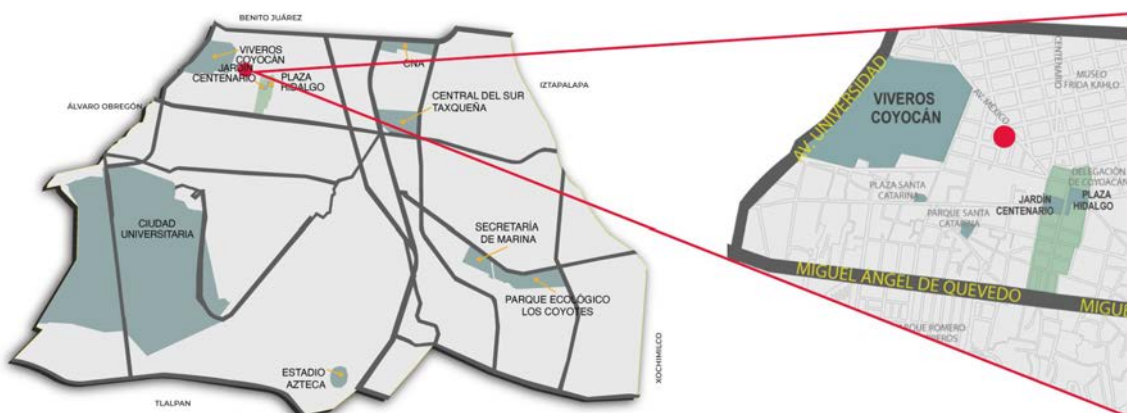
BENITO JUÁREZ
VIVEROS COYOCÁN
JARDÍN CENTENARIO
PLAZA HIDALGO
CNA
IZTAPALAPA
ÁLVARO OBREGÓN
CENTRAL DEL SUR TAXQUEÑA
CIUDAD UNIVERSITARIA
SECRETARÍA DE MARINA
PARQUE ECOLÓGICO LOS COYOTES
XOCHIMILCO
ESTADIO AZTECA
TLALPAN

AV. UNIVERSIDAD
VIVEROS COYOCÁN
AV. MÉXICO
CENTENARIO
MUSEO FRIDA KAHLO
DELEGACIÓN DE COYOACÁN
PLAZA SANTA CATARINA
PARQUE SANTA CATARINA
JARDÍN CENTENARIO
PLAZA HIDALGO
MIGUEL ÁNGEL DE QUEVEDO
MIGU
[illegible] ROMERO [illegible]